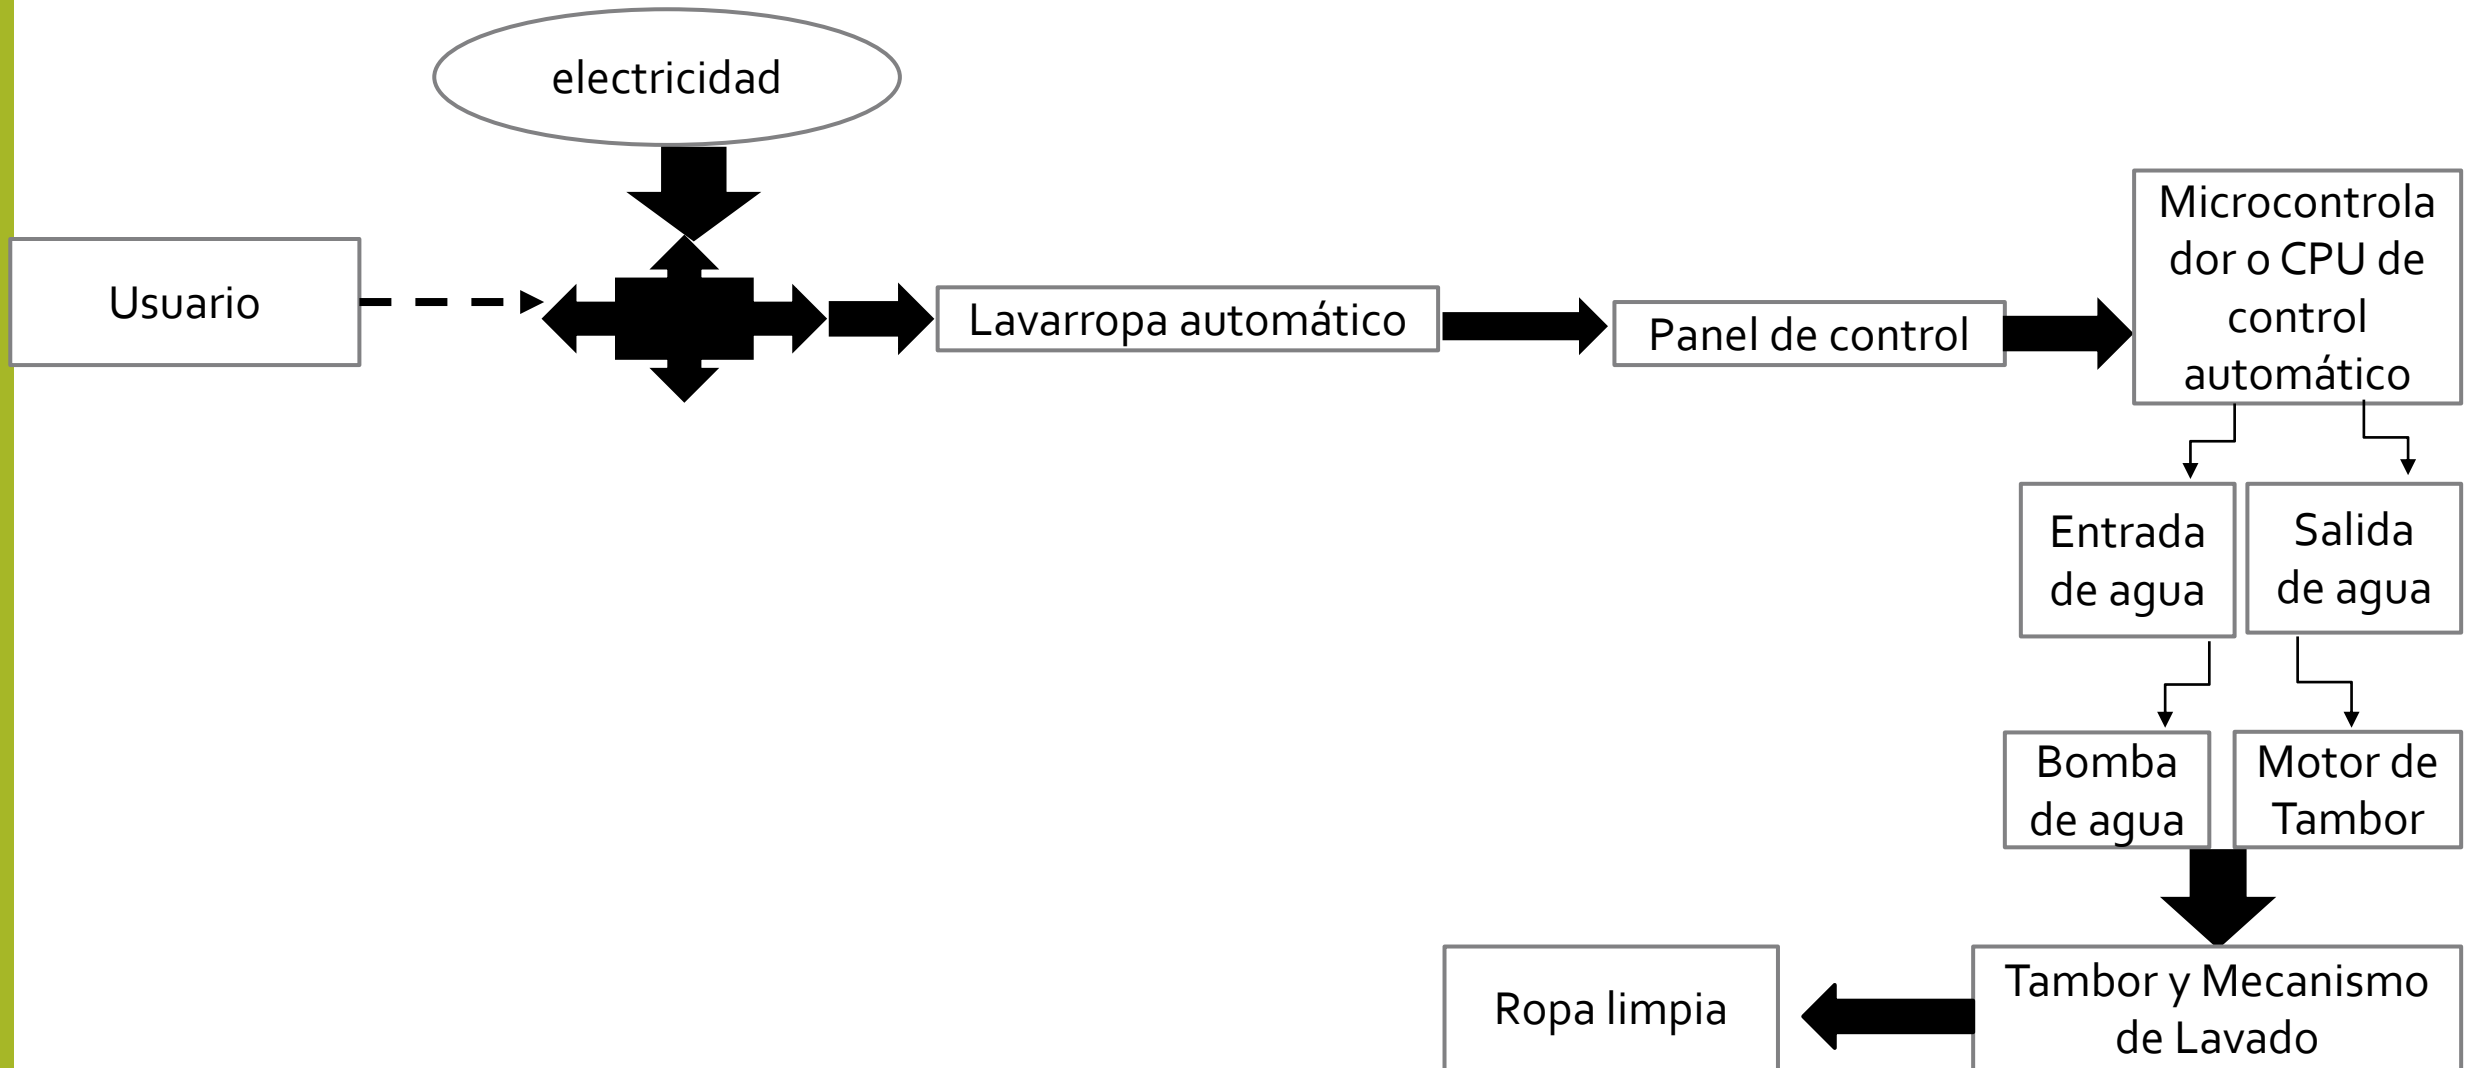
electricidad

Usuario

Lavarropa automático

Panel de control

Microcontrolador o CPU de control automático

Entrada de agua

Salida de agua

Bomba de agua

Motor de Tambor

Tambor y Mecanismo de Lavado

Ropa limpia